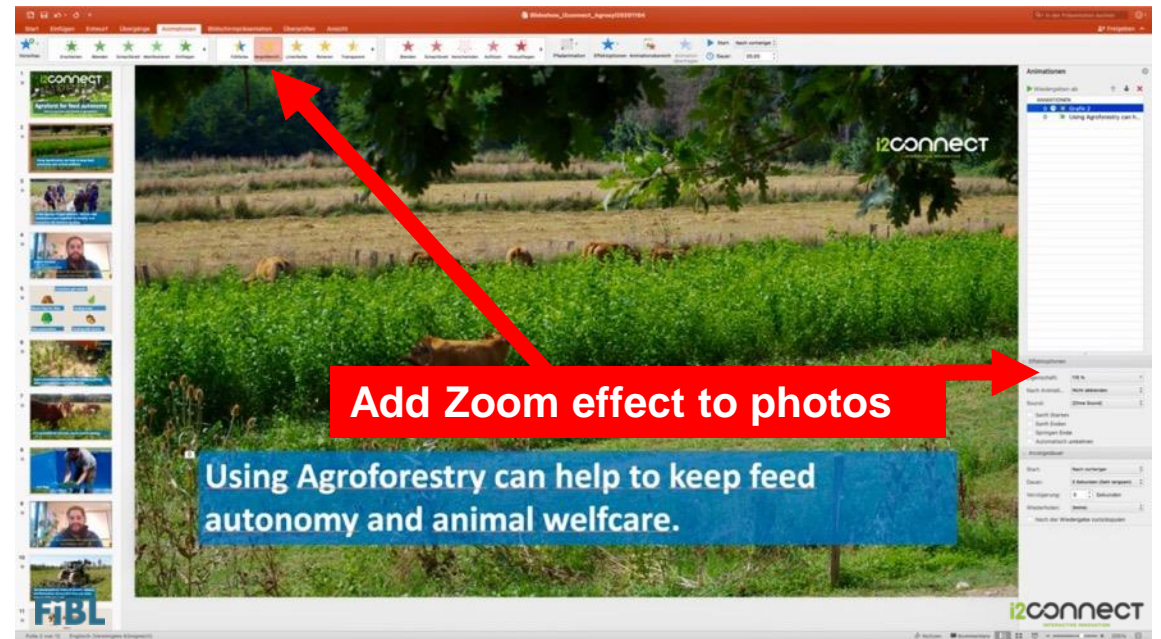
Start Einfügen Entwurf Übergänge Animationen Bildschirmpräsentation Überprüfen Ansicht

Animationen

Wiedergabe ab

Grafik 2

Using Agroforestry can h...

Agroforst for feed autonomy

i2connect

Add Zoom effect to photos

Using Agroforestry can help to keep feed autonomy and animal welfcare.

Effektoptionen

Anzeigedauer

FiBL

i2connect